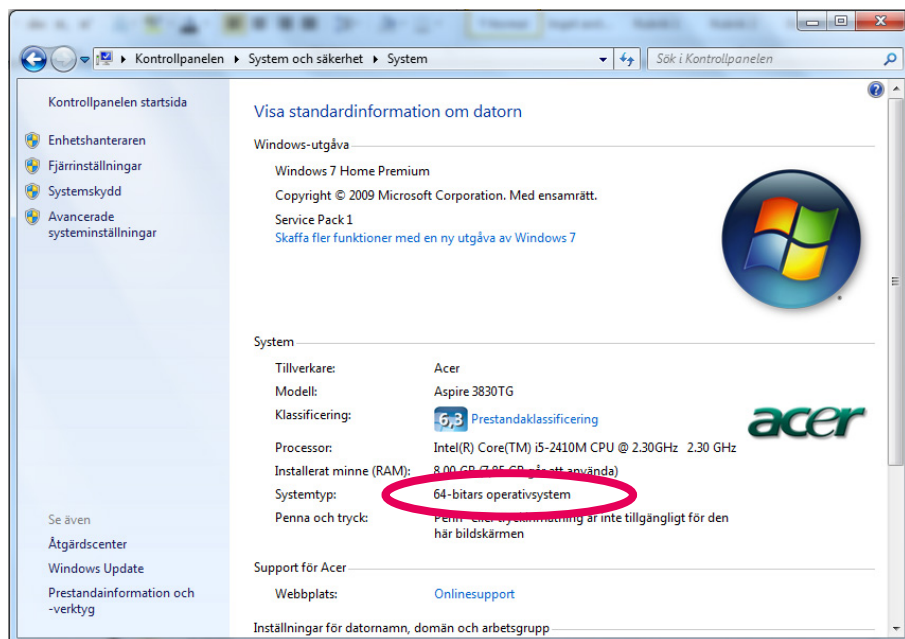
Kontrollpanelen ▸ System och säkerhet ▸ System

Sök i Kontrollpanelen

Kontrollpanelen startsida

Enhetshanteraren
Fjärrinställningar
Systemskydd
Avancerade systeminställningar

Se även
Åtgärdscenter
Windows Update
Prestandainformation och -verktyg

Visa standardinformation om datorn

Windows-utgåva

Windows 7 Home Premium
Copyright © 2009 Microsoft Corporation. Med ensamrätt.
Service Pack 1
Skaffa fler funktioner med en ny utgåva av Windows 7

System

| | |
|---|---|
| Tillverkare: | Acer |
| Modell: | Aspire 3830TG |
| Klassificering: | 6,3 Prestandaklassificering |
| Processor: | Intel(R) Core(TM) i5-2410M CPU @ 2.30GHz 2.30 GHz |
| Installerat minne (RAM): | 8,00 GB (7,85 GB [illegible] använda) |
| Systemtyp: | 64-bitars operativsystem |
| Penna och tryck: | Penn- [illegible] är inte tillgängligt för den här bildskärmen |

acer

Support för Acer

Webbplats: Onlinesupport

Inställningar för datornamn, domän och arbetsgrupp